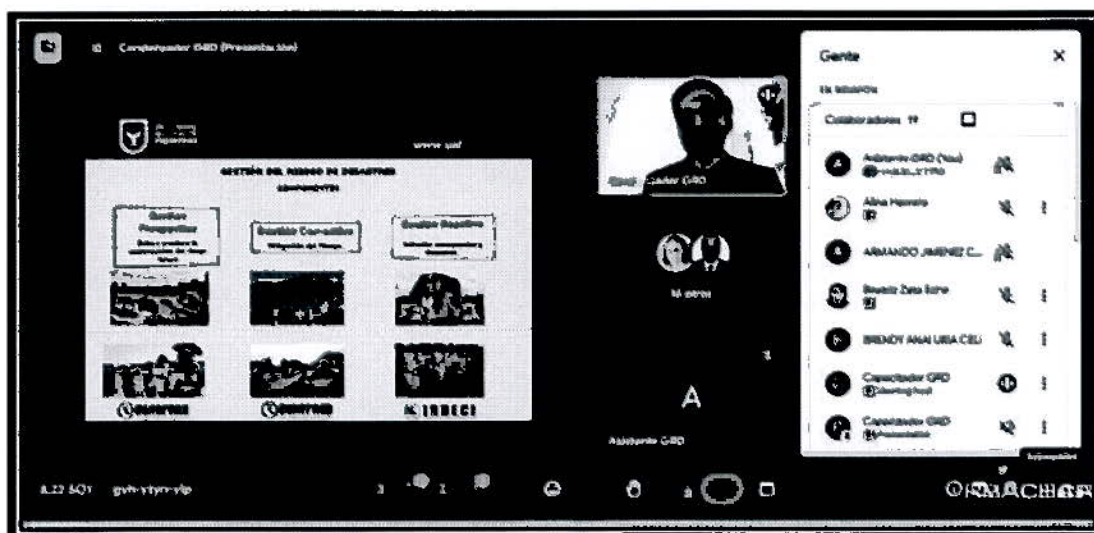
Capacitador GRD (Presentación)

www.

GESTIÓN DEL RIESGO DE DESASTRES

COMPONENTES

Gestión Prospectiva

Gestión Correctiva

Gestión Reactiva

INDECI

Capacitador GRD

14 otros

A

Asistente GRD

Gente

Colaboradores 19

Asistente GRD (Tú)

Alina Herrera

ARMANDO JIMENEZ C...

Beatriz Zeta Soria

BRENDY ANAI URIA CEL

Capacitador GRD

Capacitador GRD

8:22 AM   gvh-ytym-vip

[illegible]